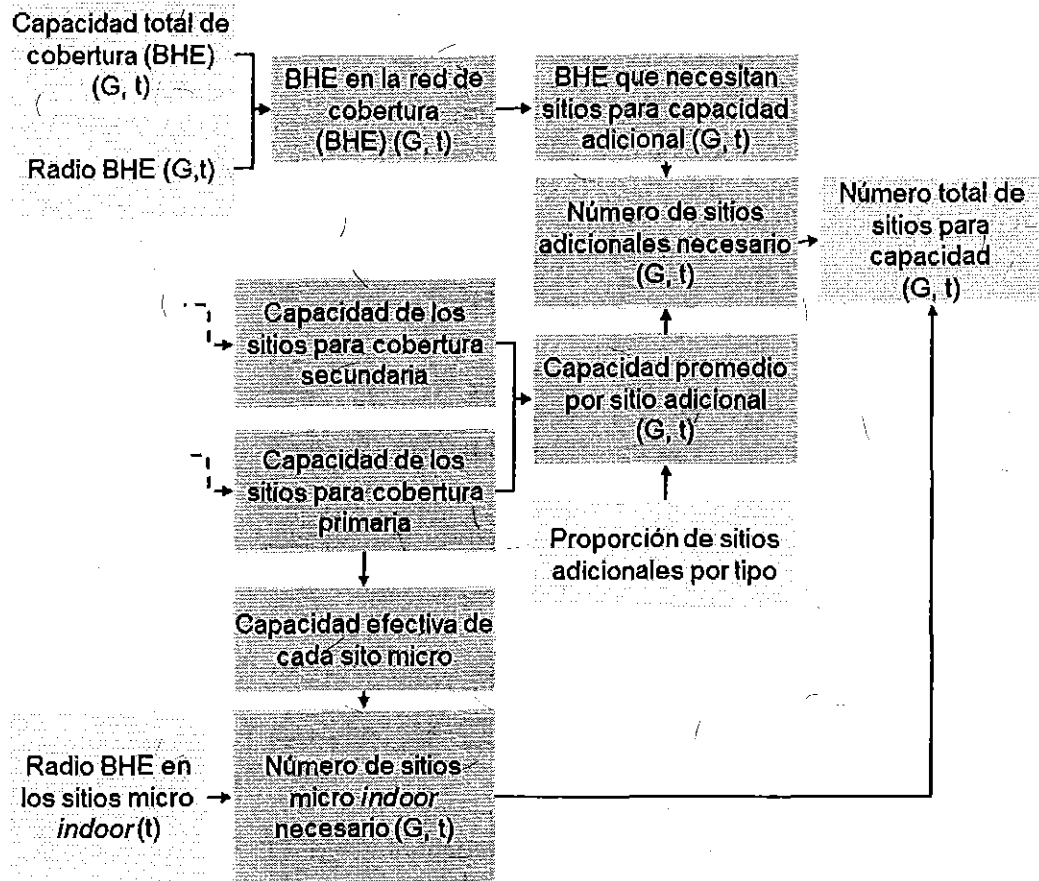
Capacidad total de cobertura (BHE) (G, t)

Radio BHE (G,t)

BHE en la red de cobertura (BHE) (G, t)

BHE que necesitan sitios para capacidad adicional (G, t)

Número de sitios adicionales necesario (G, t)

Número total de sitios para capacidad (G, t)

Capacidad de los sitios para cobertura secundaria

Capacidad de los sitios para cobertura primaria

Capacidad promedio por sitio adicional (G, t)

Proporción de sitios adicionales por tipo

Capacidad efectiva de cada sito micro

Radio BHE en los sitios micro *indoor* (t)

Número de sitios micro *indoor* necesario (G, t)